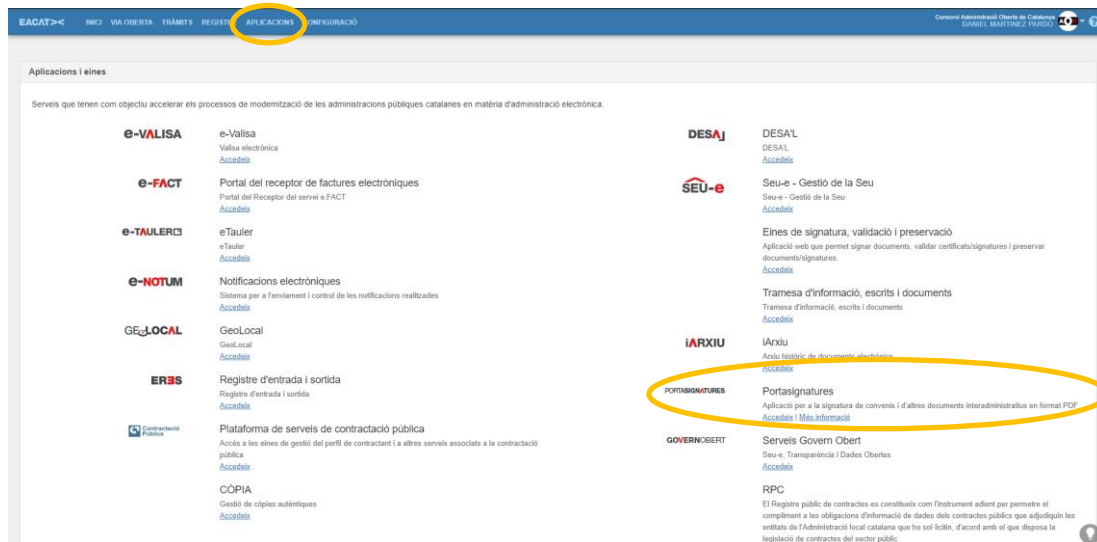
EACAT><  INICI  VIA OBERTA  TRÀMITS  REGISTRE  APLICACIONS  CONFIGURACIÓ

Consorci Administració Oberta de Catalunya
DANIEL MARTINEZ PARDO

Aplicacions i eines

Serveis que tenen com objectiu accelerar els processos de modernització de les administracions públiques catalanes en matèria d'administració electrònica.

e-VALISA
e-Valisa
Valisa electrònica
Accedeix

e-FACT
Portal del receptor de factures electròniques
Portal del Receptor del servei e.FACT
Accedeix

e-TAULER
eTauler
eTauler
Accedeix

e-NOTUM
Notificacions electròniques
Sistema per a l'enviament i control de les notificacions realitzades
Accedeix

GEOLOCAL
GeoLocal
GeoLocal
Accedeix

ERES
Registre d'entrada i sortida
Registre d'entrada i sortida
Accedeix

Contractació Pública
Plataforma de serveis de contractació pública
Accés a les eines de gestió del perfil de contractant i a altres serveis associats a la contractació pública
Accedeix

CÒPIA
Gestió de còpies autèntiques
Accedeix

DESA'L
DESA'L
DESA'L
Accedeix

SEU-e
Seu-e - Gestió de la Seu
Seu-e - Gestió de la Seu
Accedeix

Eines de signatura, validació i preservació
Aplicació web que permet signar documents, validar certificats/signatures i preservar documents/signatures.
Accedeix

Tramesa d'informació, escrits i documents
Tramesa d'informació, escrits i documents
Accedeix

iARXIU
iArxiu
Arxiu històric de documents electrònics
Accedeix

PORTASIGNATURES
Portasignatures
Aplicació per a la signatura de convenis i d'altres documents interadministratius en format PDF
Accedeix | Més informació

GOVERNOBERT
Serveis Govern Obert
Seu-e, Transparència i Dades Obertes
Accedeix

RPC
El Registre públic de contractes es constitueix com l'instrument adient per permetre el compliment a les obligacions d'informació de dades dels contractes públics que adjudiquin les entitats de l'Administració local catalana que ho sol·licitin, d'acord amb el que disposa la legislació de contractes del sector públic